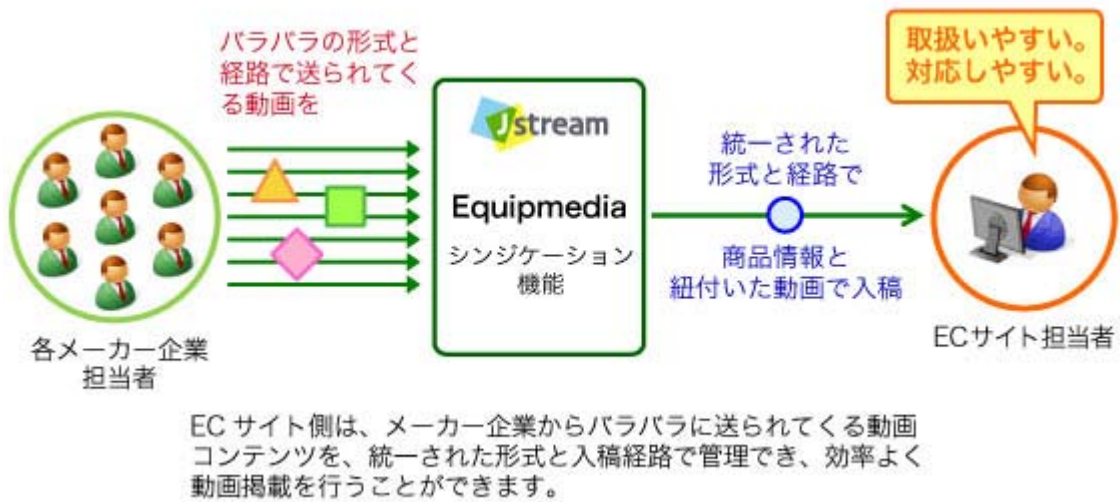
バラバラの形式と経路で送られてくる動画を

Jstream

Equipmedia

シンジケーション機能

統一された形式と経路で

商品情報と紐付いた動画で入稿

取扱いやすい。対応しやすい。

各メーカー企業担当者

ECサイト担当者

ECサイト側は、メーカー企業からバラバラに送られてくる動画コンテンツを、統一された形式と入稿経路で管理でき、効率よく動画掲載を行うことができます。